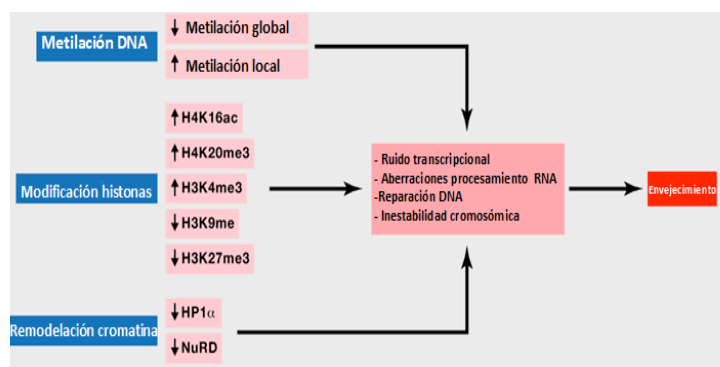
Metilación DNA

$\downarrow$ Metilación global

$\uparrow$ Metilación local

Modificación histonas

$\uparrow$H4K16ac

$\uparrow$H4K20me3

$\uparrow$H3K4me3

$\downarrow$H3K9me

$\downarrow$H3K27me3

Remodelación cromatina

$\downarrow$HP1$\alpha$

$\downarrow$NuRD

- Ruido transcripcional
- Aberraciones procesamiento RNA
-Reparación DNA
- Inestabilidad cromosómica

Envejecimiento